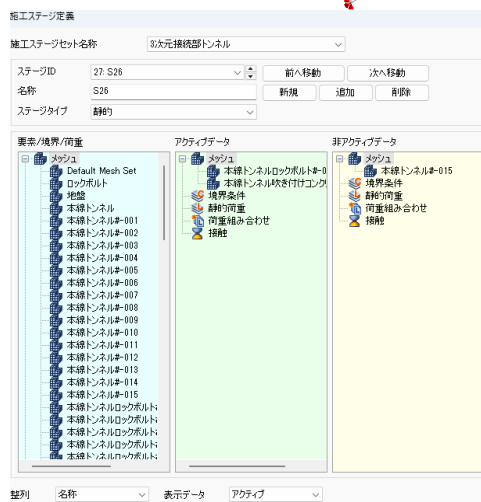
施工ステージ定義

施工ステージセット名称 3次元接続部トンネル

ステージID 27: S26
名称 S26
ステージタイプ 静的

前へ移動 次へ移動
新規 追加 削除

要素/境界/荷重
メッシュ
Default Mesh Set
ロックボルト
地盤
本線トンネル
本線トンネル#-001
本線トンネル#-002
本線トンネル#-003
本線トンネル#-004
本線トンネル#-005
本線トンネル#-006
本線トンネル#-007
本線トンネル#-008
本線トンネル#-009
本線トンネル#-010
本線トンネル#-011
本線トンネル#-012
本線トンネル#-013
本線トンネル#-014
本線トンネル#-015
本線トンネルロックボルト
本線トンネルロックボルト
本線トンネルロックボルト
本線トンネルロックボルト

アクティブデータ
メッシュ
本線トンネルロックボルト#-0
本線トンネル吹き付けコンク
境界条件
静的荷重
荷重組み合わせ
接触

非アクティブデータ
メッシュ
本線トンネル#-015
境界条件
静的荷重
荷重組み合わせ
接触

整列 名称 表示データ アクティブ